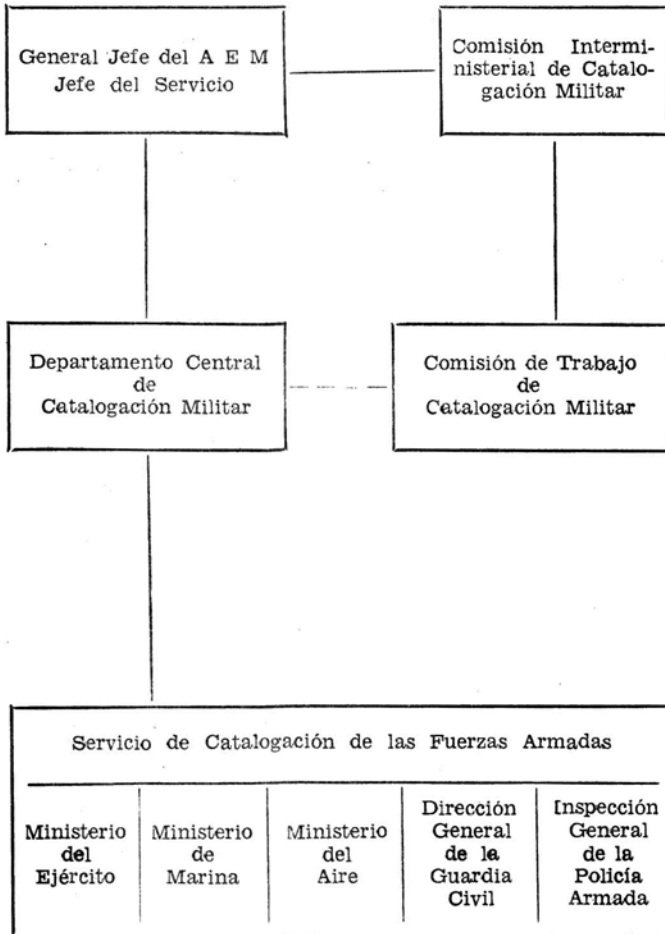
General Jefe del A E M
Jefe del Servicio

Comisión Interministerial de Catalogación Militar

Departamento Central de Catalogación Militar

Comisión de Trabajo de Catalogación Militar

Servicio de Catalogación de las Fuerzas Armadas

| Ministerio del Ejército | Ministerio de Marina | Ministerio del Aire | Dirección General de la Guardia Civil | Inspección General de la Policía Armada |
|---|---|---|---|---|